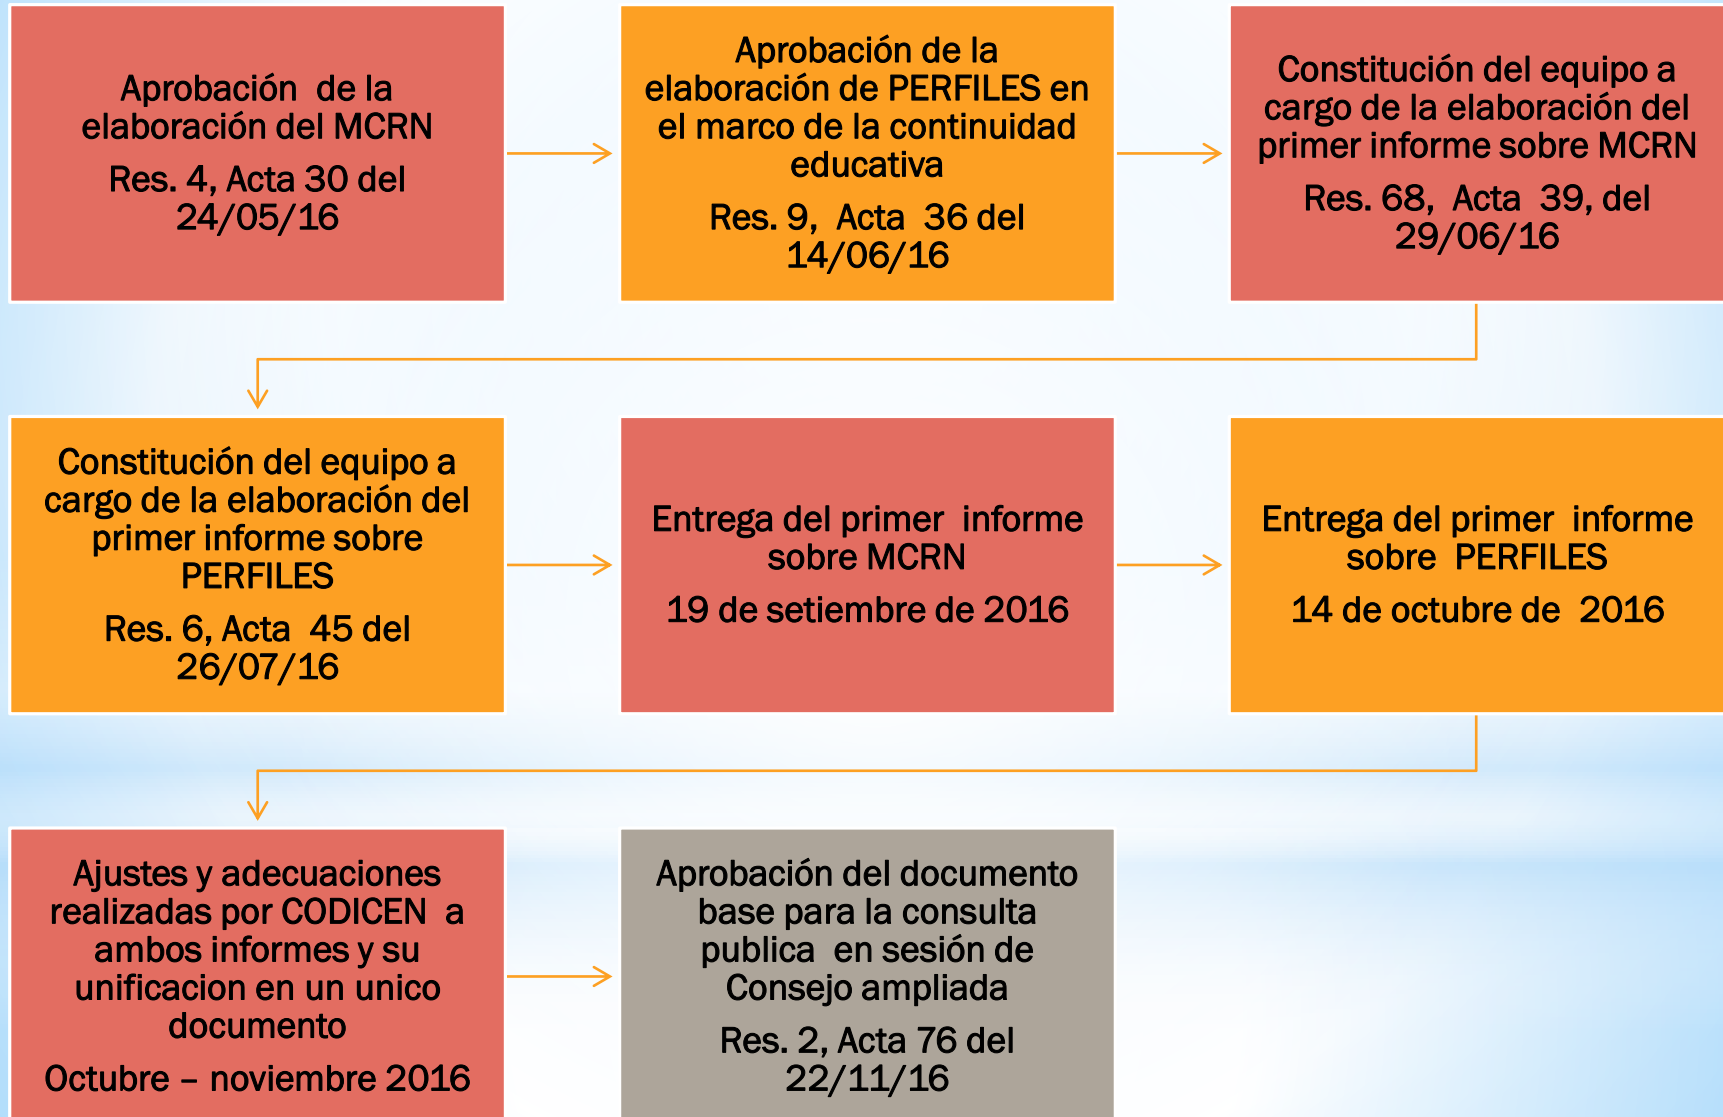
Aprobación de la elaboración del MCRN

Res. 4, Acta 30 del 24/05/16

Aprobación de la elaboración de PERFILES en el marco de la continuidad educativa

Res. 9, Acta 36 del 14/06/16

Constitución del equipo a cargo de la elaboración del primer informe sobre MCRN

Res. 68, Acta 39, del 29/06/16

Constitución del equipo a cargo de la elaboración del primer informe sobre PERFILES

Res. 6, Acta 45 del 26/07/16

Entrega del primer informe sobre MCRN

19 de setiembre de 2016

Entrega del primer informe sobre PERFILES

14 de octubre de 2016

Ajustes y adecuaciones realizadas por CODICEN a ambos informes y su unificacion en un unico documento

Octubre – noviembre 2016

Aprobación del documento base para la consulta publica en sesión de Consejo ampliada

Res. 2, Acta 76 del 22/11/16